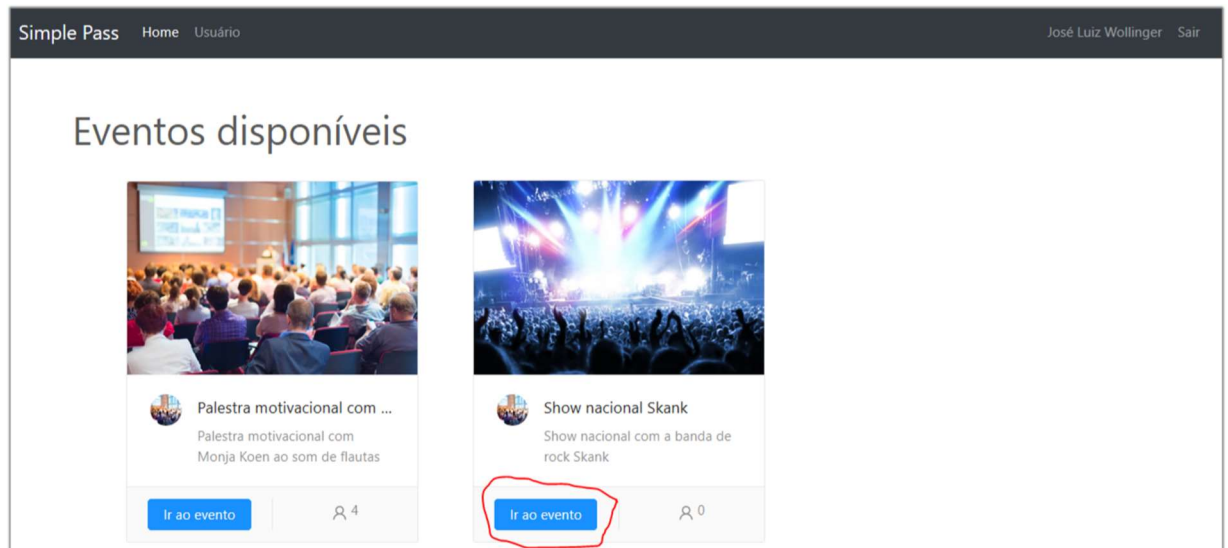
Simple Pass Home Usuário José Luiz Wollinger Sair

Eventos disponíveis

Palestra motivacional com ...

Palestra motivacional com Monja Koen ao som de flautas

Ir ao evento 4

Show nacional Skank

Show nacional com a banda de rock Skank

Ir ao evento 0